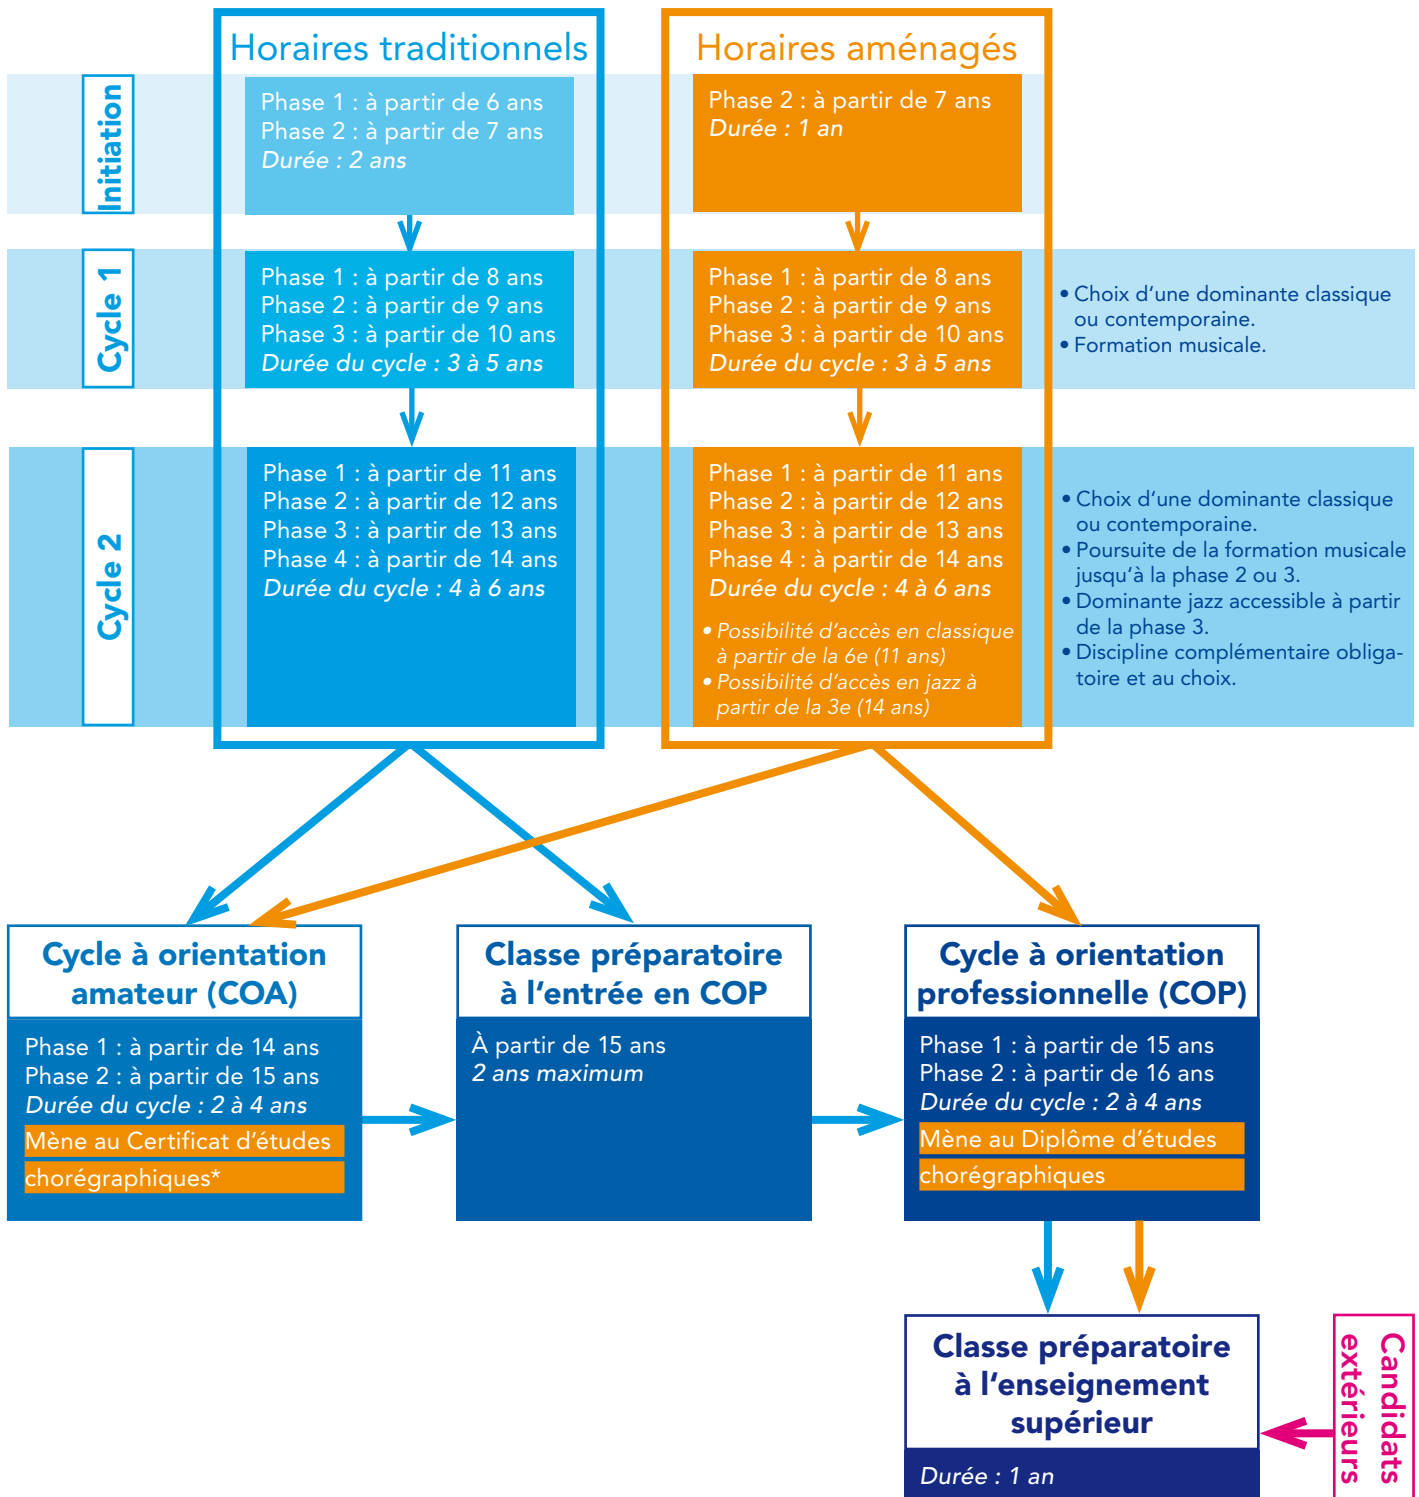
Horaires traditionnels

Horaires aménagés

Initiation

Phase 1 : à partir de 6 ans
Phase 2 : à partir de 7 ans
*Durée : 2 ans*

Phase 2 : à partir de 7 ans
*Durée : 1 an*

Cycle 1

Phase 1 : à partir de 8 ans
Phase 2 : à partir de 9 ans
Phase 3 : à partir de 10 ans
*Durée du cycle : 3 à 5 ans*

Phase 1 : à partir de 8 ans
Phase 2 : à partir de 9 ans
Phase 3 : à partir de 10 ans
*Durée du cycle : 3 à 5 ans*

• Choix d'une dominante classique ou contemporaine.
• Formation musicale.

Cycle 2

Phase 1 : à partir de 11 ans
Phase 2 : à partir de 12 ans
Phase 3 : à partir de 13 ans
Phase 4 : à partir de 14 ans
*Durée du cycle : 4 à 6 ans*

Phase 1 : à partir de 11 ans
Phase 2 : à partir de 12 ans
Phase 3 : à partir de 13 ans
Phase 4 : à partir de 14 ans
*Durée du cycle : 4 à 6 ans*

• *Possibilité d'accès en classique à partir de la 6e (11 ans)*
• *Possibilité d'accès en jazz à partir de la 3e (14 ans)*

• Choix d'une dominante classique ou contemporaine.
• Poursuite de la formation musicale jusqu'à la phase 2 ou 3.
• Dominante jazz accessible à partir de la phase 3.
• Discipline complémentaire obligatoire et au choix.

Cycle à orientation amateur (COA)

Phase 1 : à partir de 14 ans
Phase 2 : à partir de 15 ans
*Durée du cycle : 2 à 4 ans*
Mène au Certificat d'études chorégraphiques*

Classe préparatoire à l'entrée en COP

À partir de 15 ans
*2 ans maximum*

Cycle à orientation professionnelle (COP)

Phase 1 : à partir de 15 ans
Phase 2 : à partir de 16 ans
*Durée du cycle : 2 à 4 ans*
Mène au Diplôme d'études chorégraphiques

Classe préparatoire à l'enseignement supérieur

*Durée : 1 an*

Candidats extérieurs